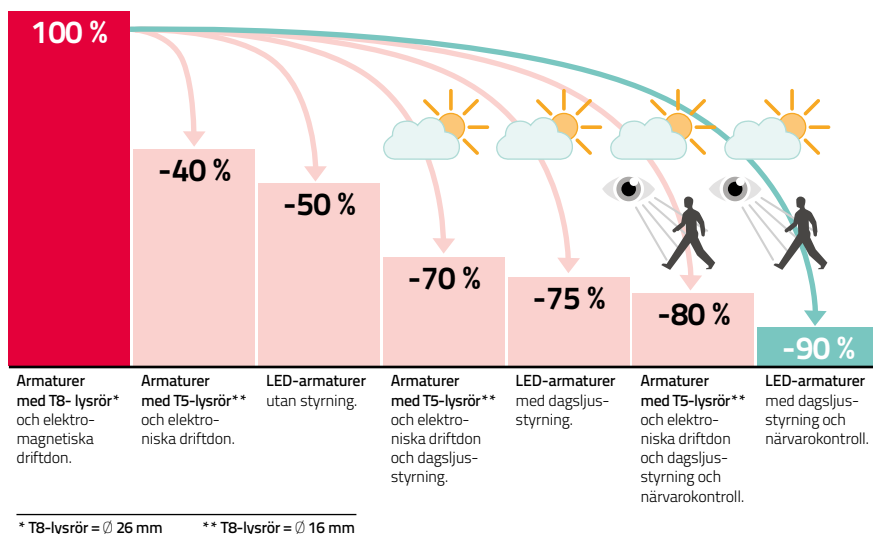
100 %

-40 %

-50 %

-70 %

-75 %

-80 %

-90 %

Armaturer med T8- lysrör* och elektromagnetiska driftdon.

Armaturer med T5-lysrör** och elektroniska driftdon.

LED-armaturer utan styrning.

Armaturer med T5-lysrör** och elektroniska driftdon och dagsljusstyrning.

LED-armaturer med dagsljusstyrning.

Armaturer med T5-lysrör** och elektroniska driftdon och dagsljusstyrning och närvarokontroll.

LED-armaturer med dagsljusstyrning och närvarokontroll.

* T8-lysrör = ∅ 26 mm

** T8-lysrör = ∅ 16 mm